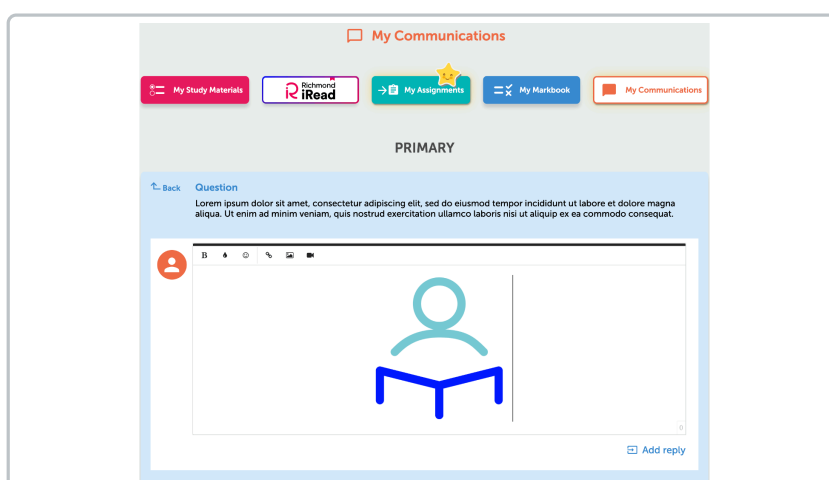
My Communications

My Study Materials

Richmond iRead

My Assignments

My Markbook

My Communications

PRIMARY

Back

Question

Lorem ipsum dolor sit amet, consectetur adipiscing elit, sed do eiusmod tempor incididunt ut labore et dolore magna aliqua. Ut enim ad minim veniam, quis nostrud exercitation ullamco laboris nisi ut aliquip ex ea commodo consequat.

B

0

Add reply